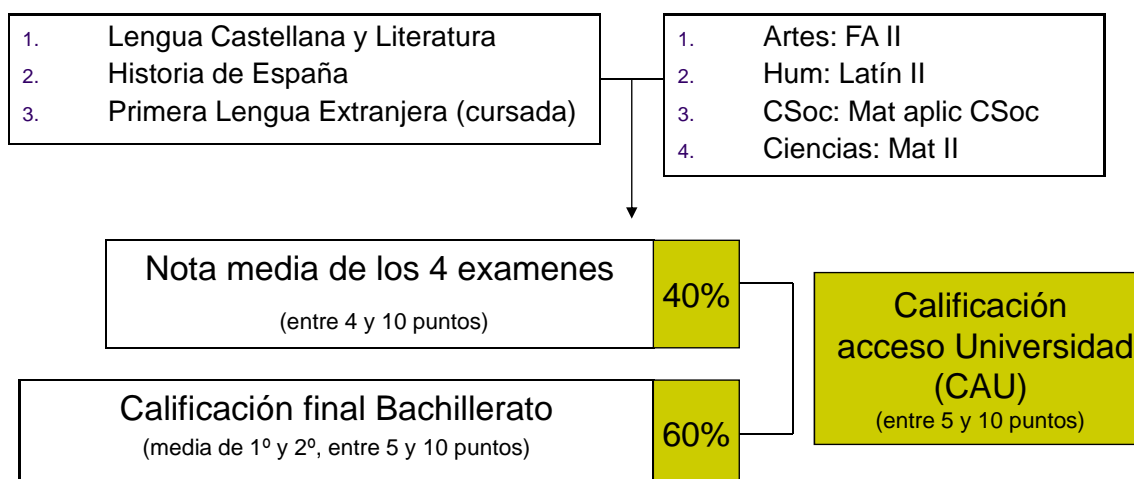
1. Lengua Castellana y Literatura
2. Historia de España
3. Primera Lengua Extranjera (cursada)

1. Artes: FA II
2. Hum: Latín II
3. CSoc: Mat aplic CSoc
4. Ciencias: Mat II

Nota media de los 4 examenes
(entre 4 y 10 puntos)

40%

Calificación final Bachillerato
(media de 1º y 2º, entre 5 y 10 puntos)

60%

Calificación acceso Universidad (CAU)
(entre 5 y 10 puntos)